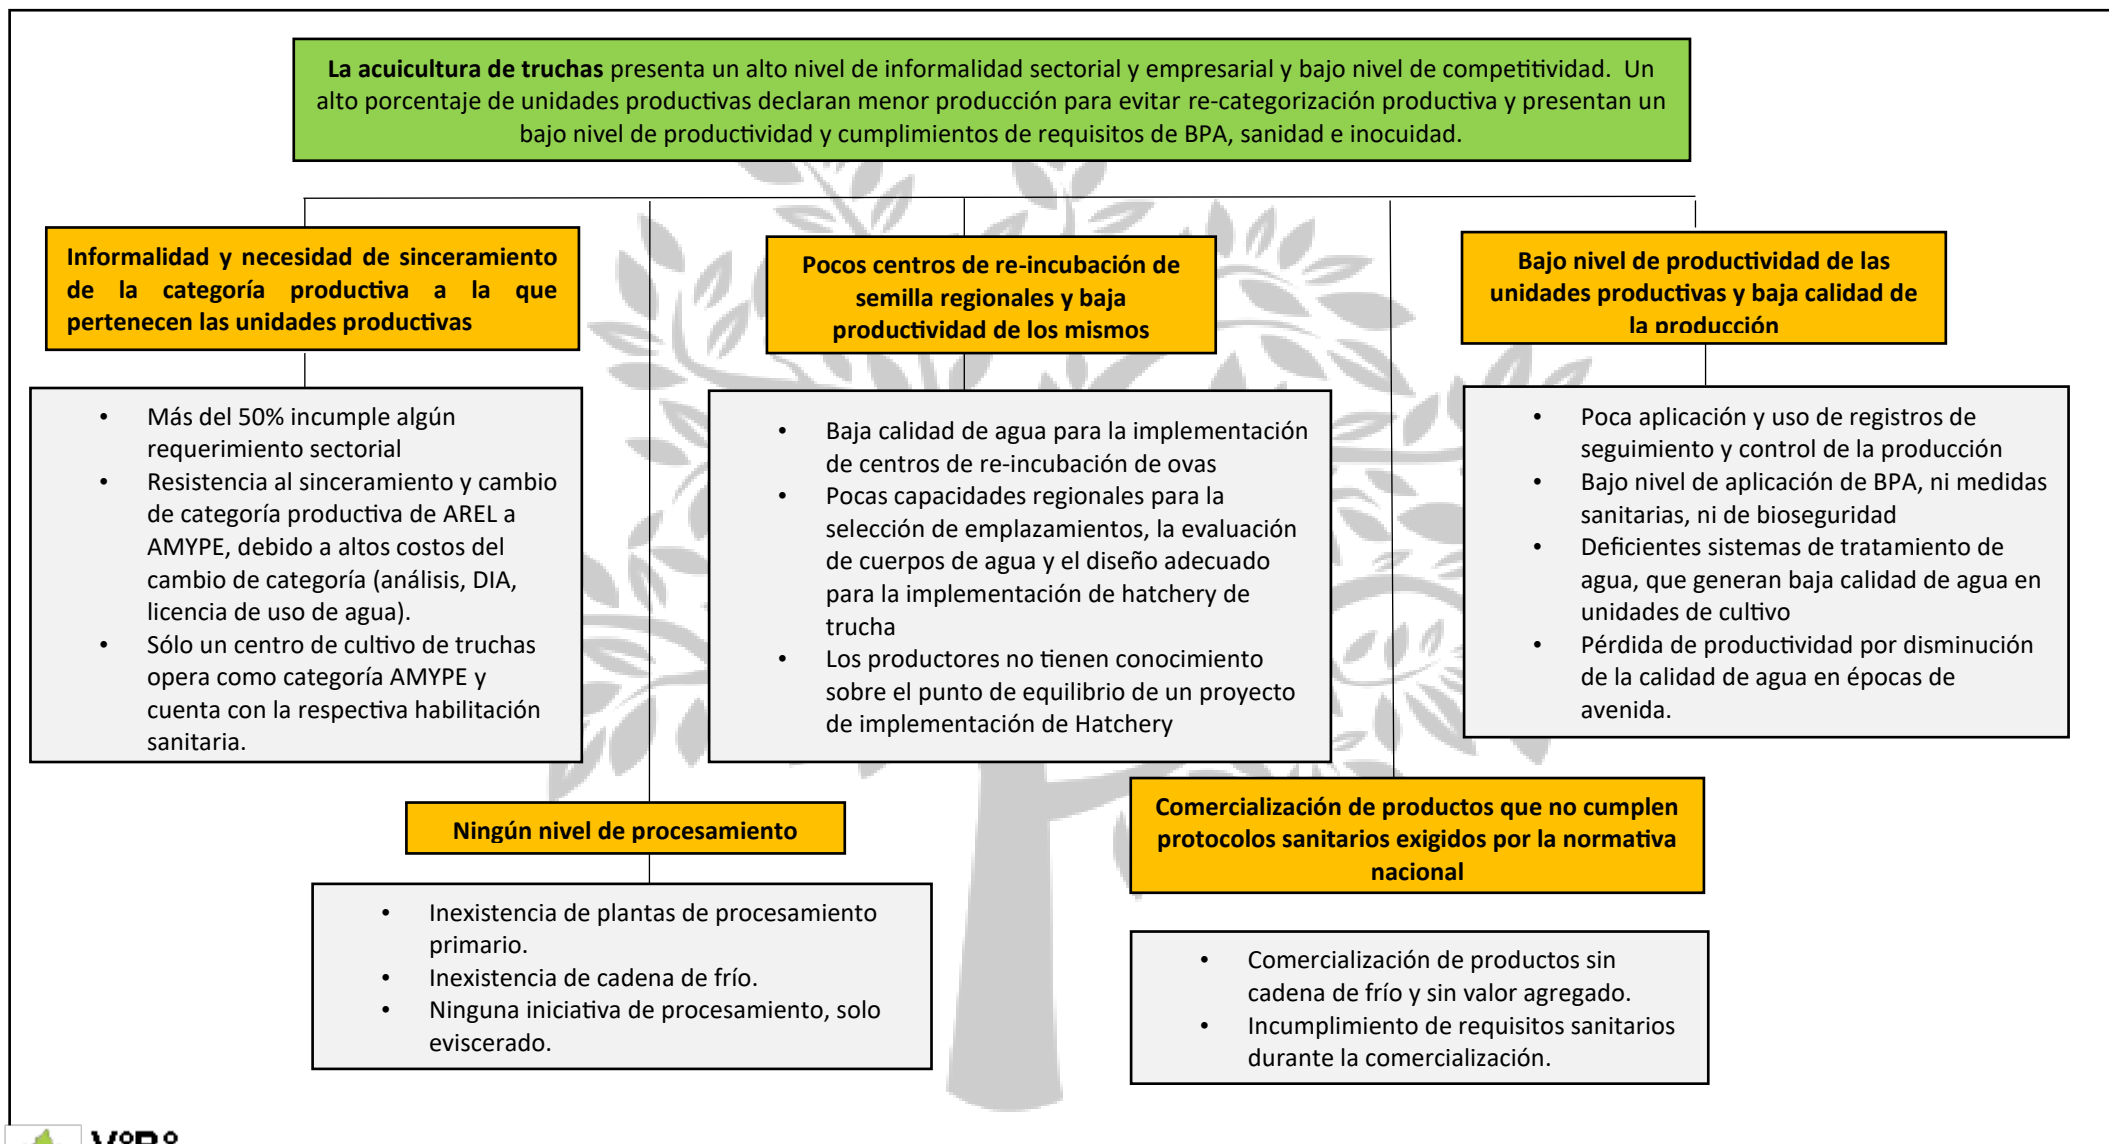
**La acuicultura de truchas** presenta un alto nivel de informalidad sectorial y empresarial y bajo nivel de competitividad. Un alto porcentaje de unidades productivas declaran menor producción para evitar re-categorización productiva y presentan un bajo nivel de productividad y cumplimientos de requisitos de BPA, sanidad e inocuidad.

**Informalidad y necesidad de sinceramiento de la categoría productiva a la que pertenecen las unidades productivas**

- Más del 50% incumple algún requerimiento sectorial
- Resistencia al sinceramiento y cambio de categoría productiva de AREL a AMYPE, debido a altos costos del cambio de categoría (análisis, DIA, licencia de uso de agua).
- Sólo un centro de cultivo de truchas opera como categoría AMYPE y cuenta con la respectiva habilitación sanitaria.

**Pocos centros de re-incubación de semilla regionales y baja productividad de los mismos**

- Baja calidad de agua para la implementación de centros de re-incubación de ovas
- Pocas capacidades regionales para la selección de emplazamientos, la evaluación de cuerpos de agua y el diseño adecuado para la implementación de hatchery de trucha
- Los productores no tienen conocimiento sobre el punto de equilibrio de un proyecto de implementación de Hatchery

**Bajo nivel de productividad de las unidades productivas y baja calidad de la producción**

- Poca aplicación y uso de registros de seguimiento y control de la producción
- Bajo nivel de aplicación de BPA, ni medidas sanitarias, ni de bioseguridad
- Deficientes sistemas de tratamiento de agua, que generan baja calidad de agua en unidades de cultivo
- Pérdida de productividad por disminución de la calidad de agua en épocas de avenida.

**Ningún nivel de procesamiento**

- Inexistencia de plantas de procesamiento primario.
- Inexistencia de cadena de frío.
- Ninguna iniciativa de procesamiento, solo eviscerado.

**Comercialización de productos que no cumplen protocolos sanitarios exigidos por la normativa nacional**

- Comercialización de productos sin cadena de frío y sin valor agregado.
- Incumplimiento de requisitos sanitarios durante la comercialización.

V°B°